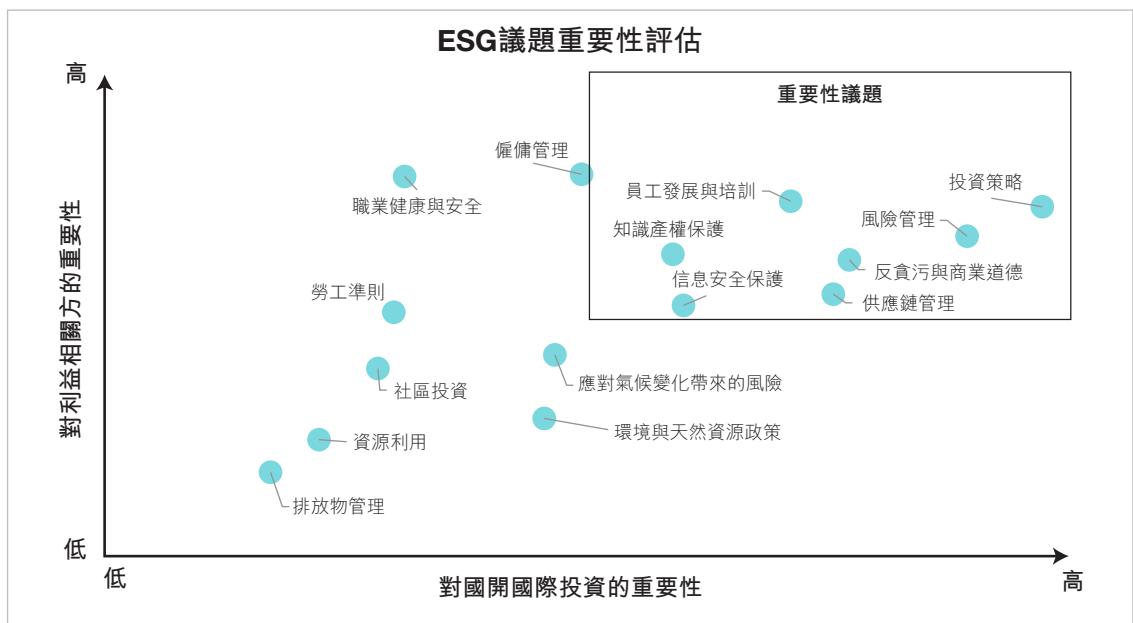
ESG議題重要性評估

高

對利益相關方的重要性

低

重要性議題

僱傭管理

職業健康與安全

員工發展與培訓

投資策略

風險管理

知識產權保護

反貪污與商業道德

信息安全保護

供應鏈管理

勞工準則

應對氣候變化帶來的風險

社區投資

環境與天然資源政策

資源利用

排放物管理

低

對國開國際投資的重要性

高